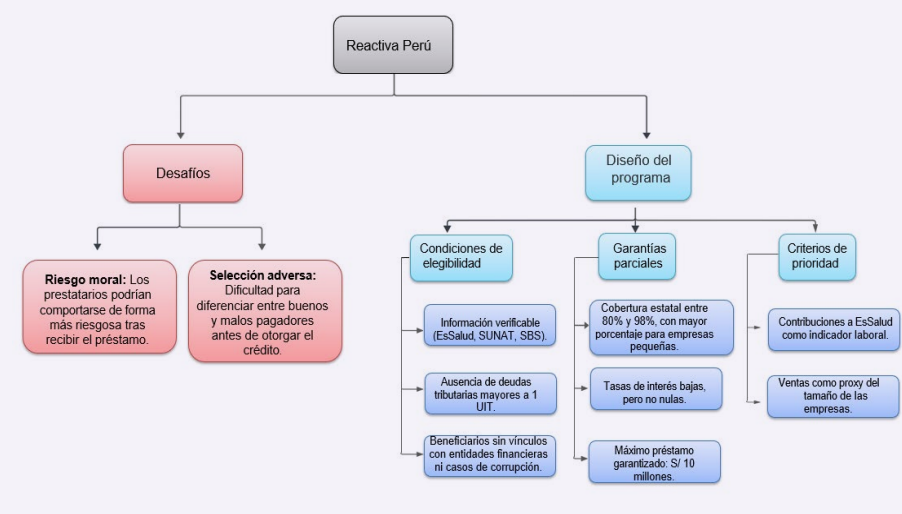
Reactiva Perú

Desafíos

Riesgo moral: Los prestatarios podrían comportarse de forma más riesgosa tras recibir el préstamo.

Selección adversa: Dificultad para diferenciar entre buenos y malos pagadores antes de otorgar el crédito.

Diseño del programa

Condiciones de elegibilidad

Información verificable (EsSalud, SUNAT, SBS).

Ausencia de deudas tributarias mayores a 1 UIT.

Beneficiarios sin vínculos con entidades financieras ni casos de corrupción.

Garantías parciales

Cobertura estatal entre 80% y 98%, con mayor porcentaje para empresas pequeñas.

Tasas de interés bajas, pero no nulas.

Máximo préstamo garantizado: S/ 10 millones.

Criterios de prioridad

Contribuciones a EsSalud como indicador laboral.

Ventas como proxy del tamaño de las empresas.